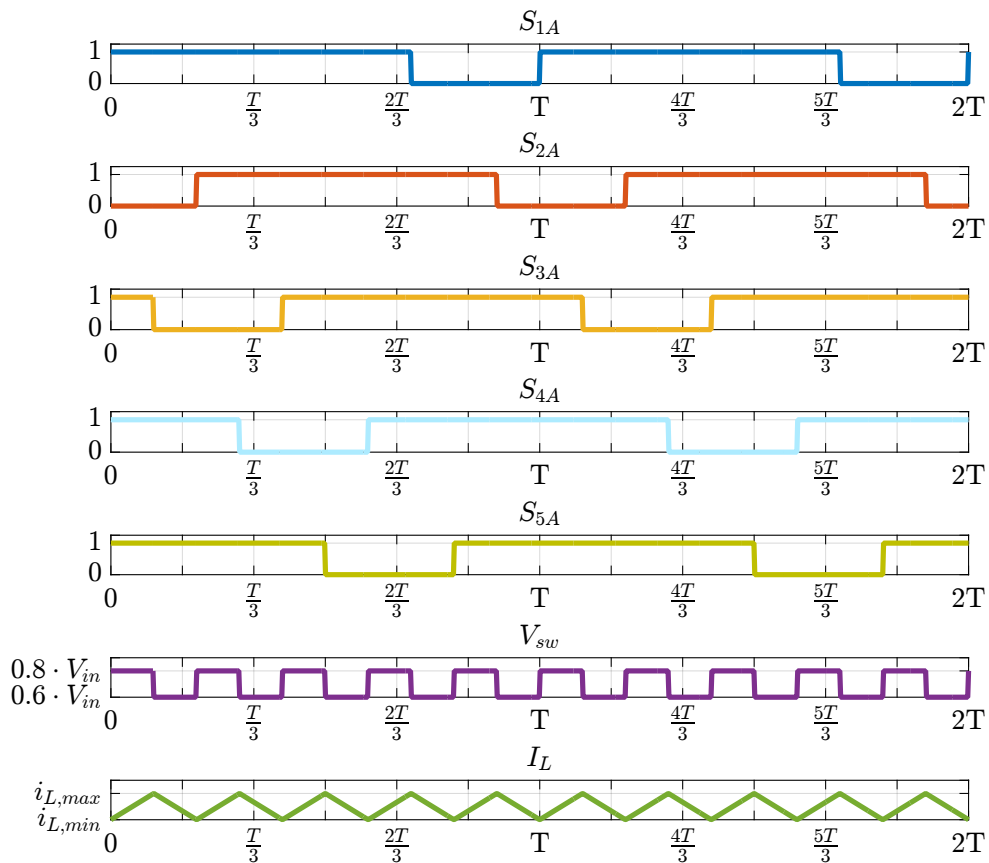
$S_{1A}$

1
0
0 $\frac{T}{3}$ $\frac{2T}{3}$ T $\frac{4T}{3}$ $\frac{5T}{3}$ 2T

$S_{2A}$

1
0
0 $\frac{T}{3}$ $\frac{2T}{3}$ T $\frac{4T}{3}$ $\frac{5T}{3}$ 2T

$S_{3A}$

1
0
0 $\frac{T}{3}$ $\frac{2T}{3}$ T $\frac{4T}{3}$ $\frac{5T}{3}$ 2T

$S_{4A}$

1
0
0 $\frac{T}{3}$ $\frac{2T}{3}$ T $\frac{4T}{3}$ $\frac{5T}{3}$ 2T

$S_{5A}$

1
0
0 $\frac{T}{3}$ $\frac{2T}{3}$ T $\frac{4T}{3}$ $\frac{5T}{3}$ 2T

$V_{sw}$

$0.8 \cdot V_{in}$
$0.6 \cdot V_{in}$
0 $\frac{T}{3}$ $\frac{2T}{3}$ T $\frac{4T}{3}$ $\frac{5T}{3}$ 2T

$I_L$

$i_{L,max}$
$i_{L,min}$
0 $\frac{T}{3}$ $\frac{2T}{3}$ T $\frac{4T}{3}$ $\frac{5T}{3}$ 2T